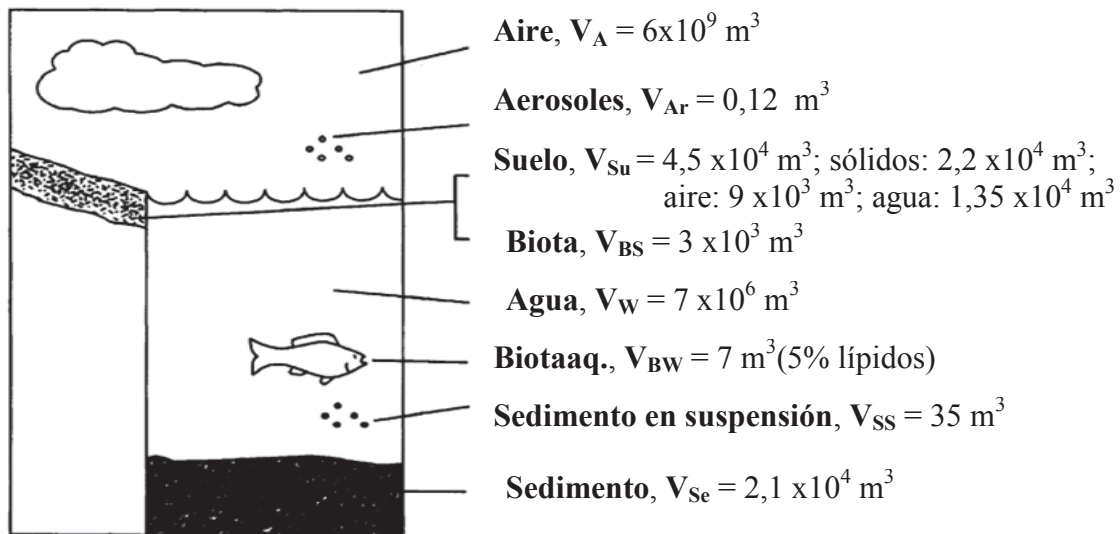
**Aire**, $V_A = 6x10^9$ m$^3$

**Aerosoles**, $V_{Ar} = 0,12$ m$^3$

**Suelo**, $V_{Su} = 4,5$ x$10^4$ m$^3$; sólidos: $2,2$ x$10^4$ m$^3$; aire: $9$ x$10^3$ m$^3$; agua: $1,35$ x$10^4$ m$^3$

**Biota**, $V_{BS} = 3$ x$10^3$ m$^3$

**Agua**, $V_W = 7$ x$10^6$ m$^3$

**Biotaaq.**, $V_{BW} = 7$ m$^3$(5% lípidos)

**Sedimento en suspensión**, $V_{SS} = 35$ m$^3$

**Sedimento**, $V_{Se} = 2,1$ x$10^4$ m$^3$